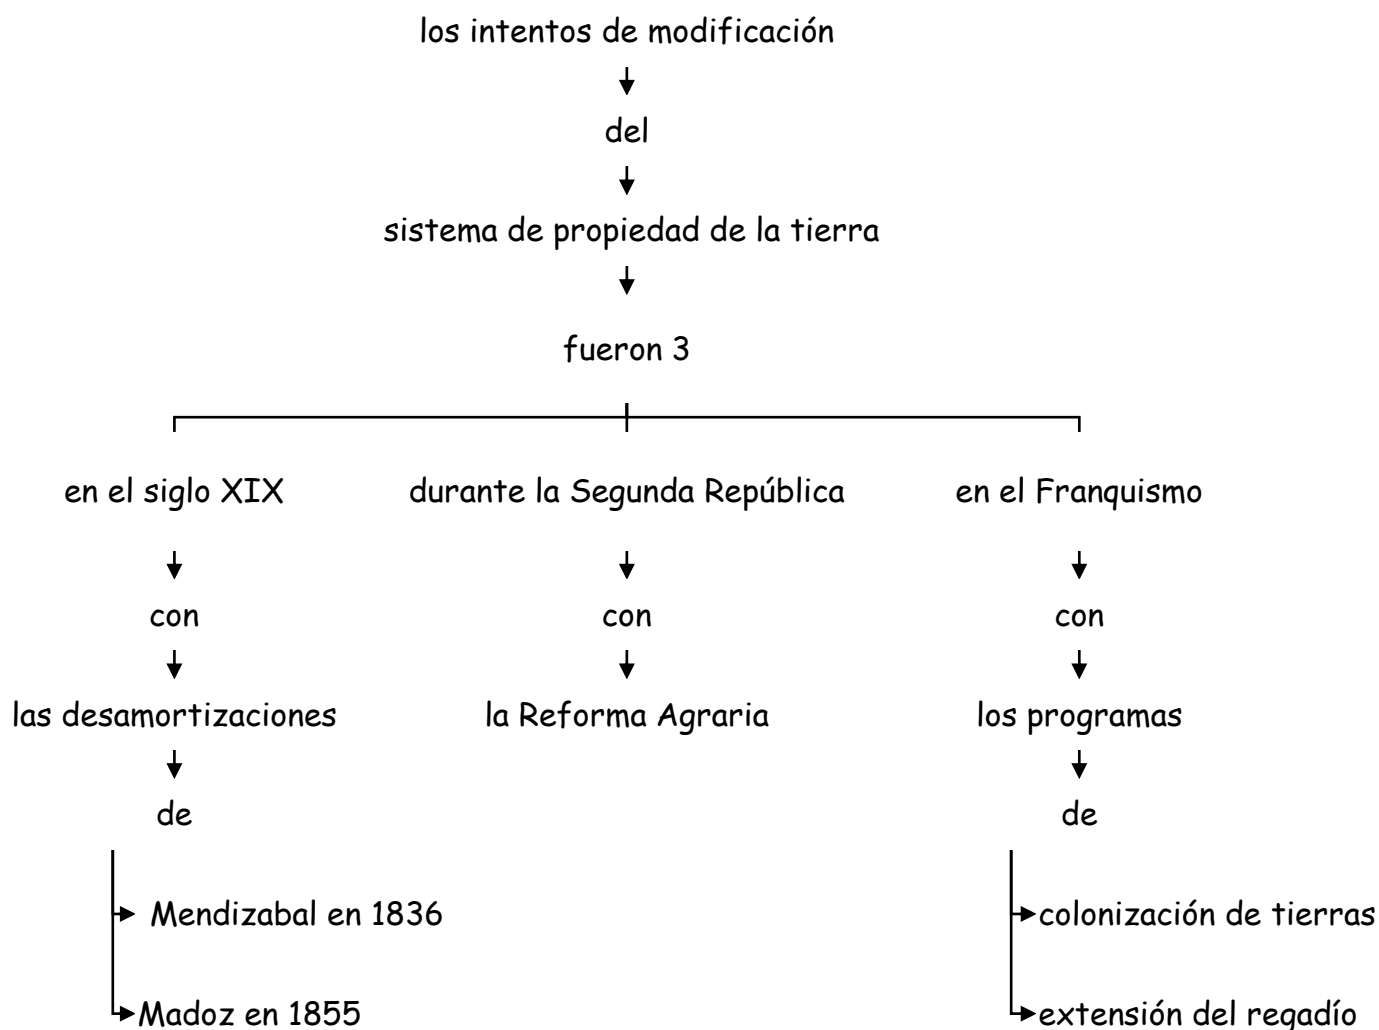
los intentos de modificación

del

sistema de propiedad de la tierra

fueron 3

en el siglo XIX

con

las desamortizaciones

de

Mendizabal en 1836

Madoz en 1855

durante la Segunda República

con

la Reforma Agraria

en el Franquismo

con

los programas

de

colonización de tierras

extensión del regadío